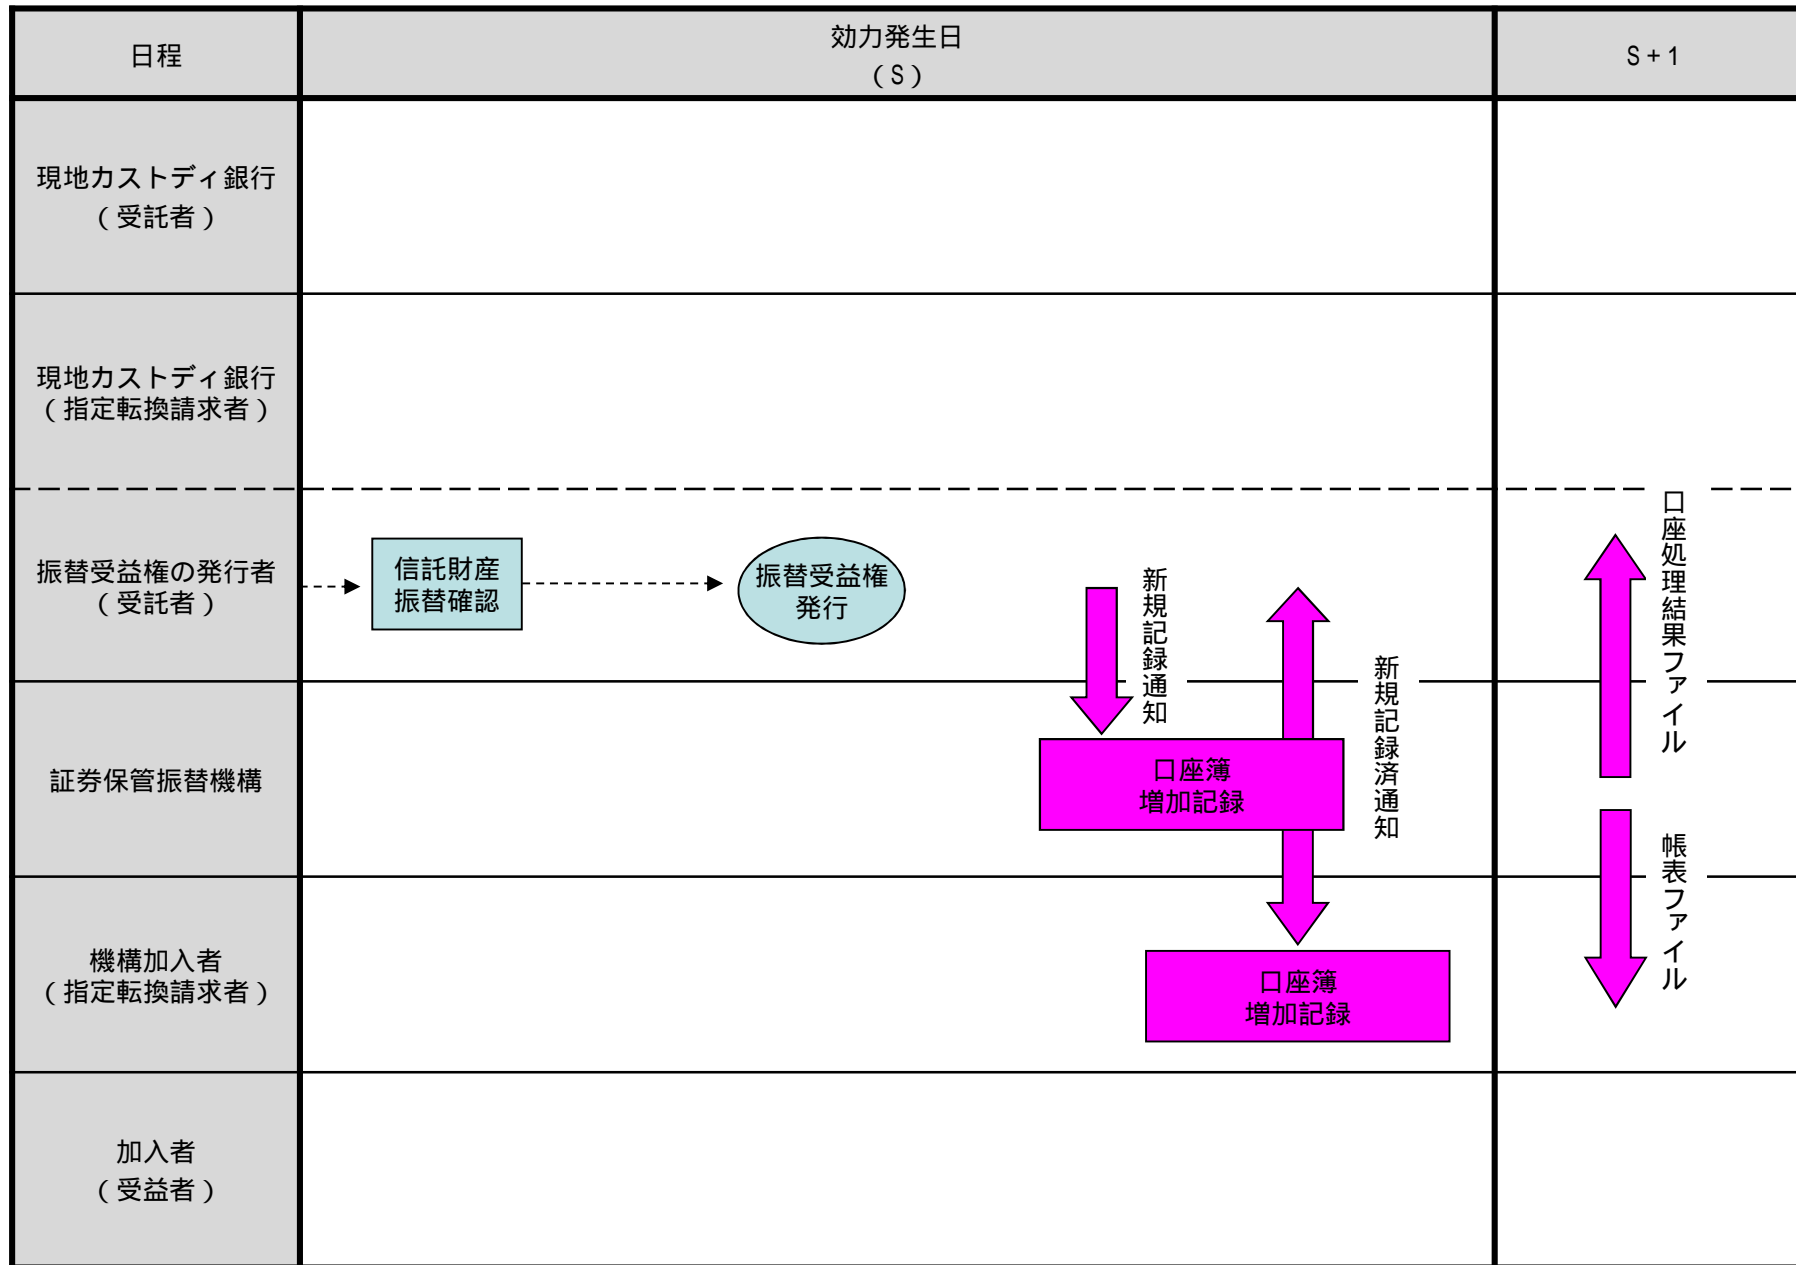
| 日程 | 効力発生日 (S) | S+1 |
|---|---|---|
| 現地カストディ銀行 (受託者) | | |
| 現地カストディ銀行 (指定転換請求者) | | |
| 振替受益権の発行者 (受託者) | 信託財産振替確認 振替受益権発行 新規記録通知 | 口座処理結果ファイル |
| 証券保管振替機構 | 口座簿増加記録 新規記録済通知 | 帳表ファイル |
| 機構加入者 (指定転換請求者) | 口座簿増加記録 | |
| 加入者 (受益者) | | |